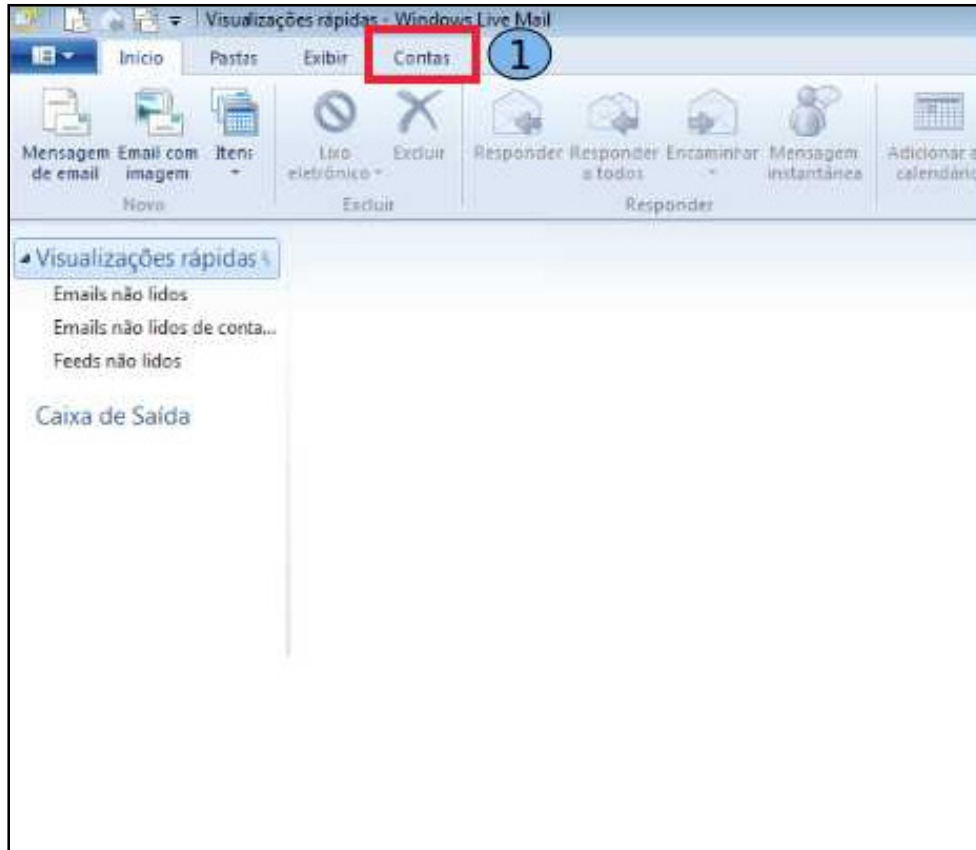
Visualizações rápidas - Windows Live Mail

Início Pastas Exibir Contas 1

Mensagem de email Email com imagem Itens
Novo

Lixo eletrônico Excluir
Excluir

Responder Responder a todos Encaminhar Mensagem instantânea
Responder

Adicionar a calendário

Visualizações rápidas
Emails não lidos
Emails não lidos de conta...
Feeds não lidos

Caixa de Saída